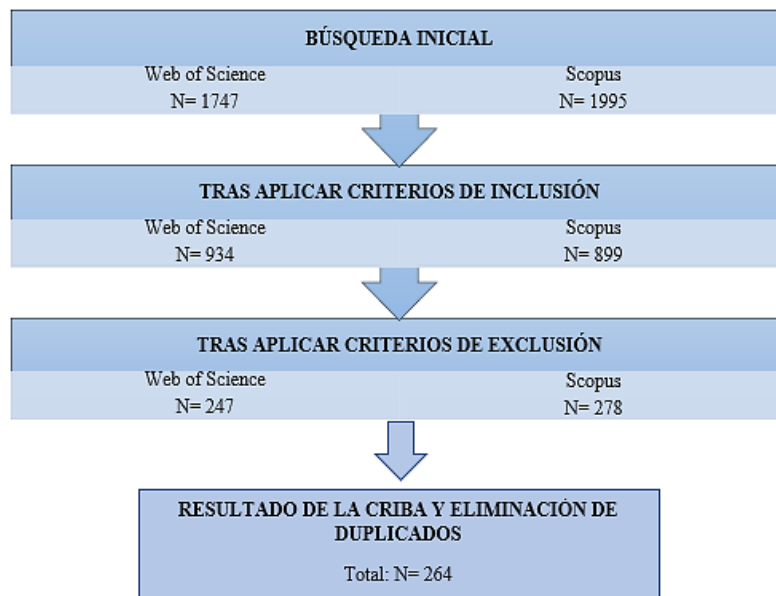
BÚSQUEDA INICIAL

Web of Science
N= 1747

Scopus
N= 1995

TRAS APLICAR CRITERIOS DE INCLUSIÓN

Web of Science
N= 934

Scopus
N= 899

TRAS APLICAR CRITERIOS DE EXCLUSIÓN

Web of Science
N= 247

Scopus
N= 278

RESULTADO DE LA CRIBA Y ELIMINACIÓN DE DUPLICADOS

Total: N= 264